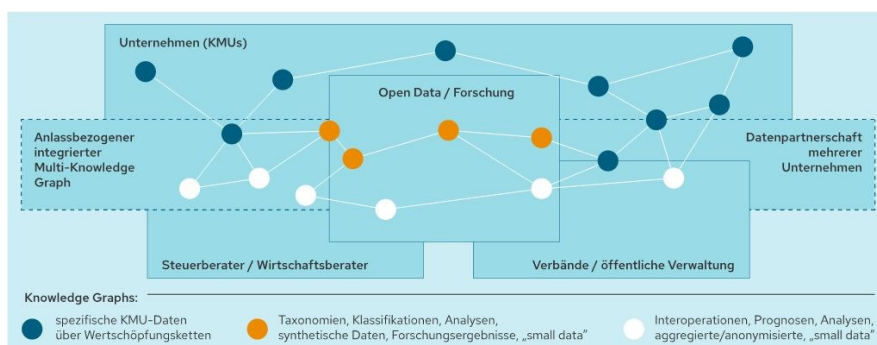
Unternehmen (KMUs)

Open Data / Forschung

Anlassbezogener integrierter Multi-Knowledge Graph

Datenpartnerschaft mehrerer Unternehmen

Steuerberater / Wirtschaftsberater

Verbände / öffentliche Verwaltung

Knowledge Graphs:

spezifische KMU-Daten über Wertschöpfungsketten

Taxonomien, Klassifikationen, Analysen, synthetische Daten, Forschungsergebnisse, „small data"

Interoperationen, Prognosen, Analysen, aggregierte/anonymisierte, „small data"